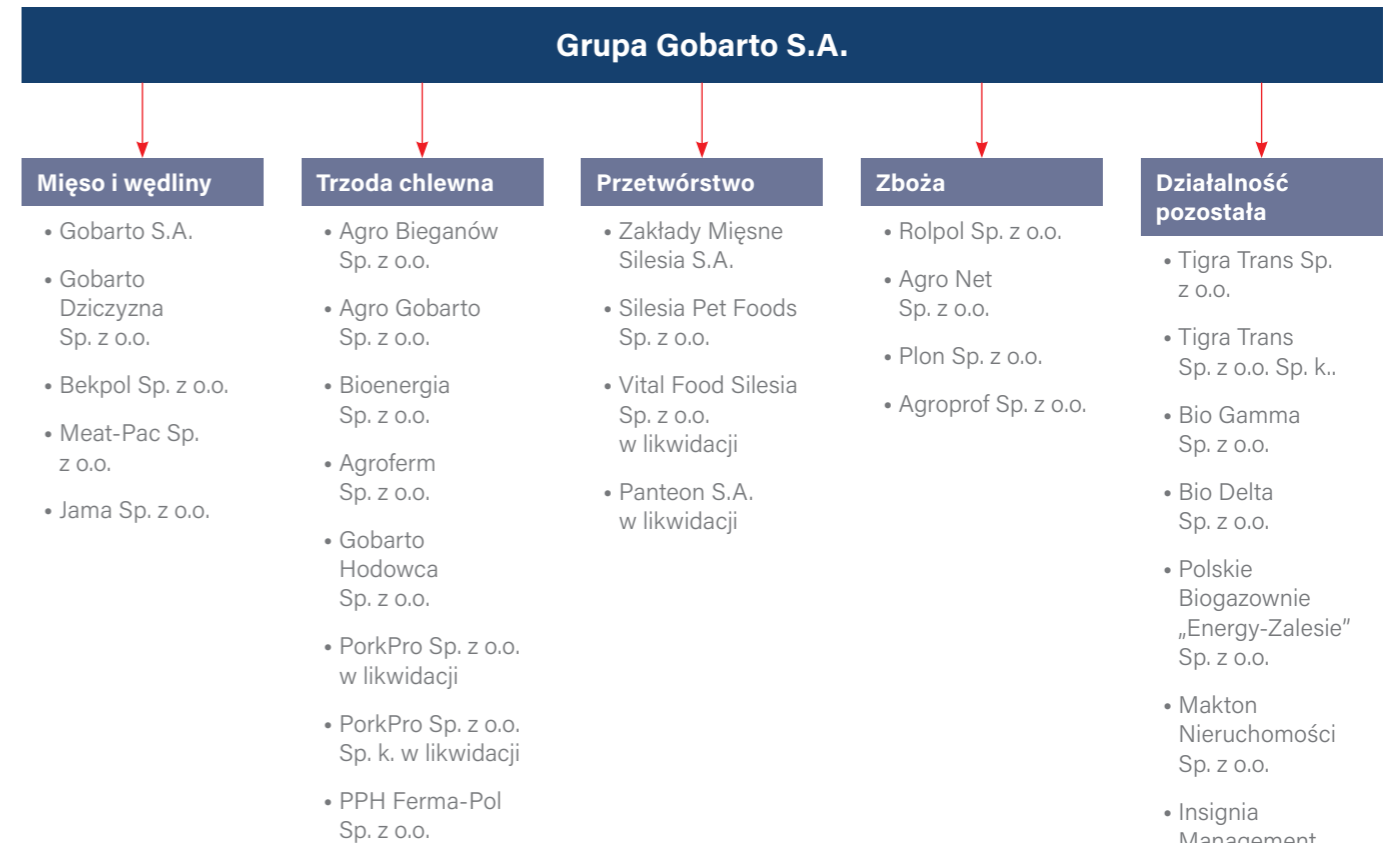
Grupa Gobarto S.A.

Mięso i wędliny

- Gobarto S.A.
- Gobarto Dziczyzna Sp. z o.o.
- Bekpol Sp. z o.o.
- Meat-Pac Sp. z o.o.
- Jama Sp. z o.o.

Trzoda chlewna

- Agro Bieganów Sp. z o.o.
- Agro Gobarto Sp. z o.o.
- Bioenergia Sp. z o.o.
- Agroferm Sp. z o.o.
- Gobarto Hodowca Sp. z o.o.
- PorkPro Sp. z o.o. w likwidacji
- PorkPro Sp. z o.o. Sp. k. w likwidacji
- PPH Ferma-Pol Sp. z o.o.

Przetwórstwo

- Zakłady Mięsne Silesia S.A.
- Silesia Pet Foods Sp. z o.o.
- Vital Food Silesia Sp. z o.o. w likwidacji
- Panteon S.A. w likwidacji

Zboża

- Rolpol Sp. z o.o.
- Agro Net Sp. z o.o.
- Plon Sp. z o.o.
- Agroprof Sp. z o.o.

Działalność pozostała

- Tigra Trans Sp. z o.o.
- Tigra Trans Sp. z o.o. Sp. k..
- Bio Gamma Sp. z o.o.
- Bio Delta Sp. z o.o.
- Polskie Biogazownie „Energy-Zalesie" Sp. z o.o.
- Makton Nieruchomości Sp. z o.o.
- Insignia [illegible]